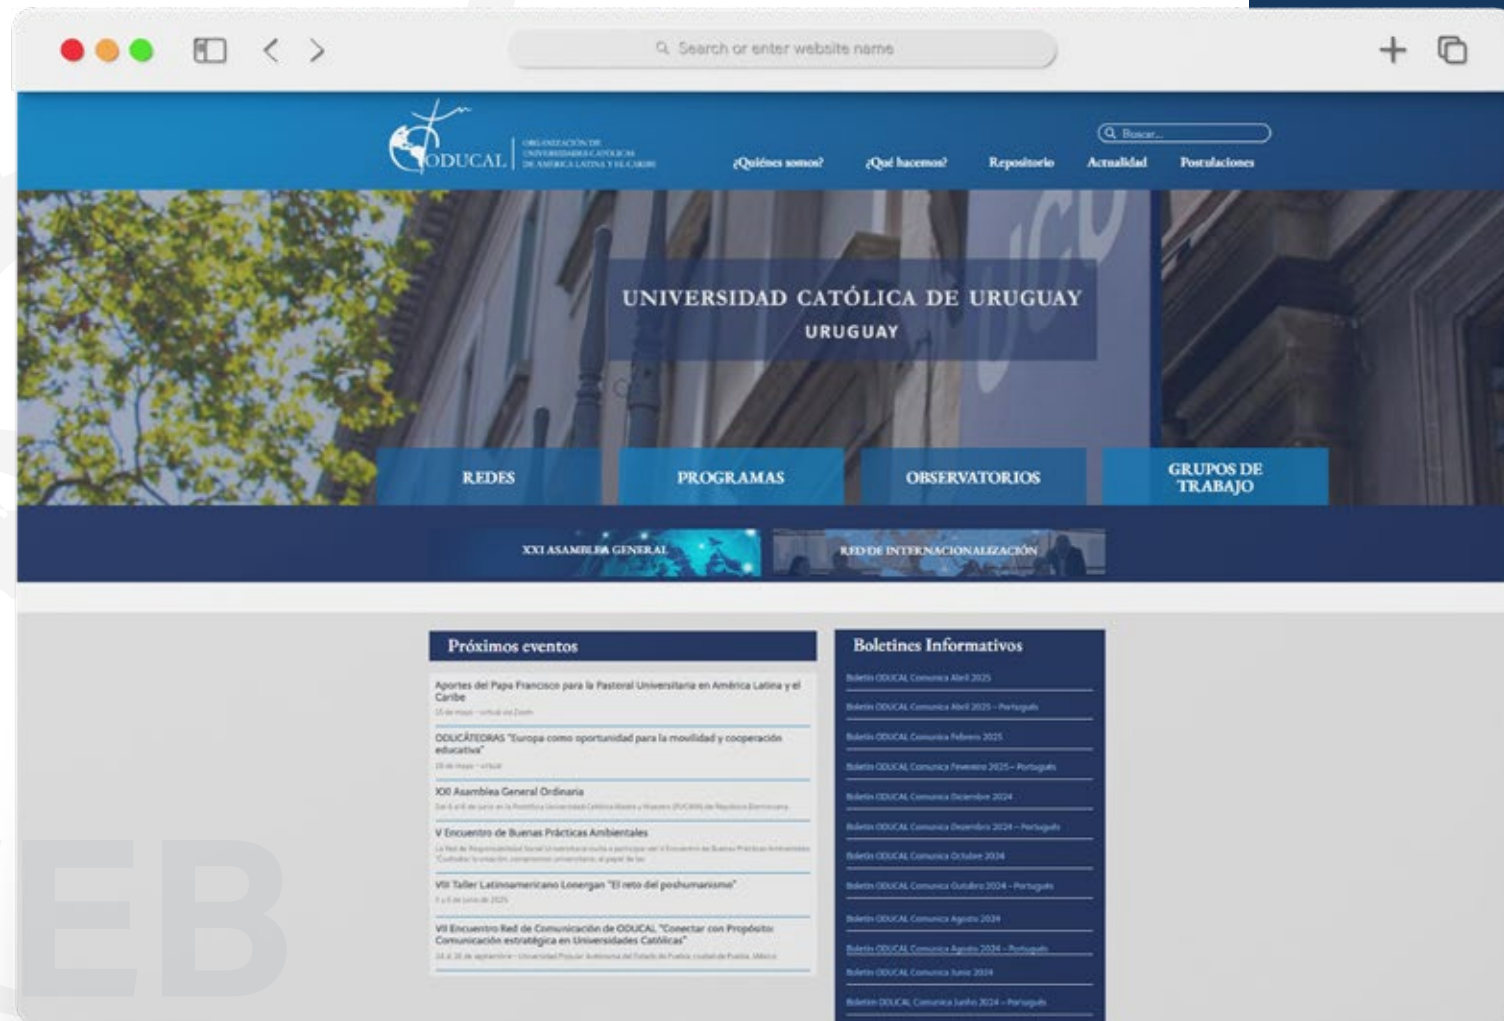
Search or enter website name

ODUCAL ORGANIZACIÓN DE UNIVERSIDADES CATÓLICAS DE AMÉRICA LATINA Y EL CARIBE

Buscar...

¿Quiénes somos? ¿Qué hacemos? Repositorio Actualidad Postulaciones

UNIVERSIDAD CATÓLICA DE URUGUAY
URUGUAY

REDES
PROGRAMAS
OBSERVATORIOS
GRUPOS DE TRABAJO

XXI ASAMBLEA GENERAL
RED DE INTERNACIONALIZACIÓN

Próximos eventos

Aportes del Papa Francisco para la Pastoral Universitaria en América Latina y el Caribe
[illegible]

ODUCÁTEDRAS "Europa como oportunidad para la movilidad y cooperación educativa"
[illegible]

XXI Asamblea General Ordinaria
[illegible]

V Encuentro de Buenas Prácticas Ambientales
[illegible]

VIII Taller Latinoamericano Lonergan "El reto del poshumanismo"
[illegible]

VII Encuentro Red de Comunicación de ODUCAL "Conectar con Propósito: Comunicación estratégica en Universidades Católicas"
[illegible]

Boletines Informativos

Boletín ODUCAL Comunica Abril 2025
Boletim ODUCAL Comunica Abril 2025 – Português
Boletín ODUCAL Comunica Febrero 2025
Boletim ODUCAL Comunica Fevereiro 2025 – Português
Boletín ODUCAL Comunica Diciembre 2024
Boletim ODUCAL Comunica Dezembro 2024 – Português
Boletín ODUCAL Comunica Octubre 2024
Boletim ODUCAL Comunica Outubro 2024 – Português
Boletín ODUCAL Comunica Agosto 2024
Boletim ODUCAL Comunica Agosto 2024 – Português
Boletín ODUCAL Comunica Junio 2024
Boletim ODUCAL Comunica Junho 2024 – Português

EB